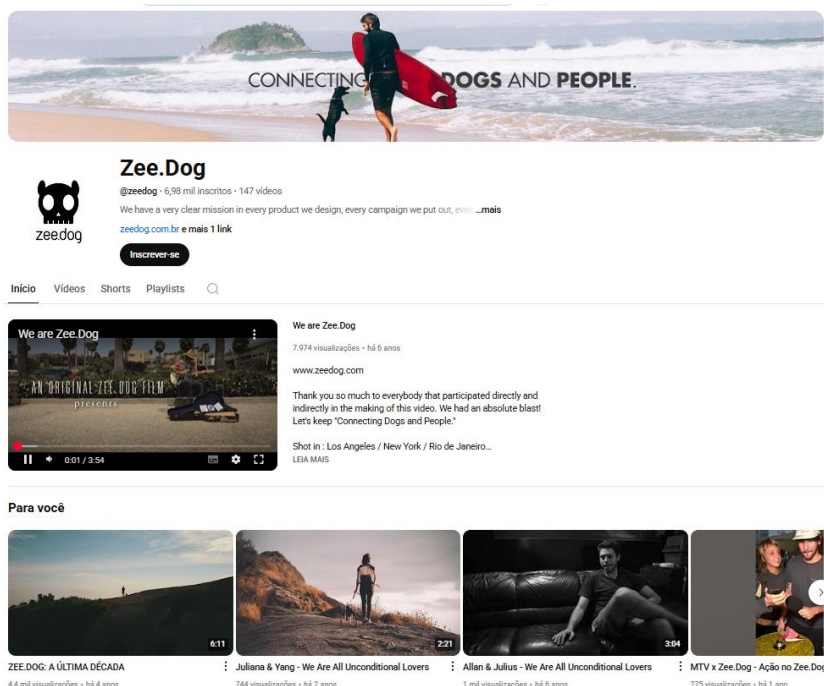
CONNECTING DOGS AND PEOPLE.

zee.dog

Zee.Dog

@zeedog · 6,98 mil inscritos · 147 vídeos

We have a very clear mission in every product we design, every campaign we put out, ever ...mais

zeedog.com.br e mais 1 link

Inscrever-se

Início Vídeos Shorts Playlists

We are Zee.Dog

AN ORIGINAL ZEE.DOG FILM presents

0:01 / 3:54

We are Zee.Dog

7.974 visualizações • há 6 anos

www.zeedog.com

Thank you so much to everybody that participated directly and indirectly in the making of this video. We had an absolute blast! Let's keep "Connecting Dogs and People."

Shot in : Los Angeles / New York / Rio de Janeiro...

LEIA MAIS

Para você

6:11

ZEE.DOG: A ÚLTIMA DÉCADA

4,4 mil visualizações • há 4 anos

2:21

Juliana & Yang - We Are All Unconditional Lovers

744 visualizações • há 2 anos

3:04

Allan & Julius - We Are All Unconditional Lovers

1 mil visualizações • há 6 anos

MTV x Zee.Dog - Ação no Zee.Dog

275 visualizações • há 1 ano